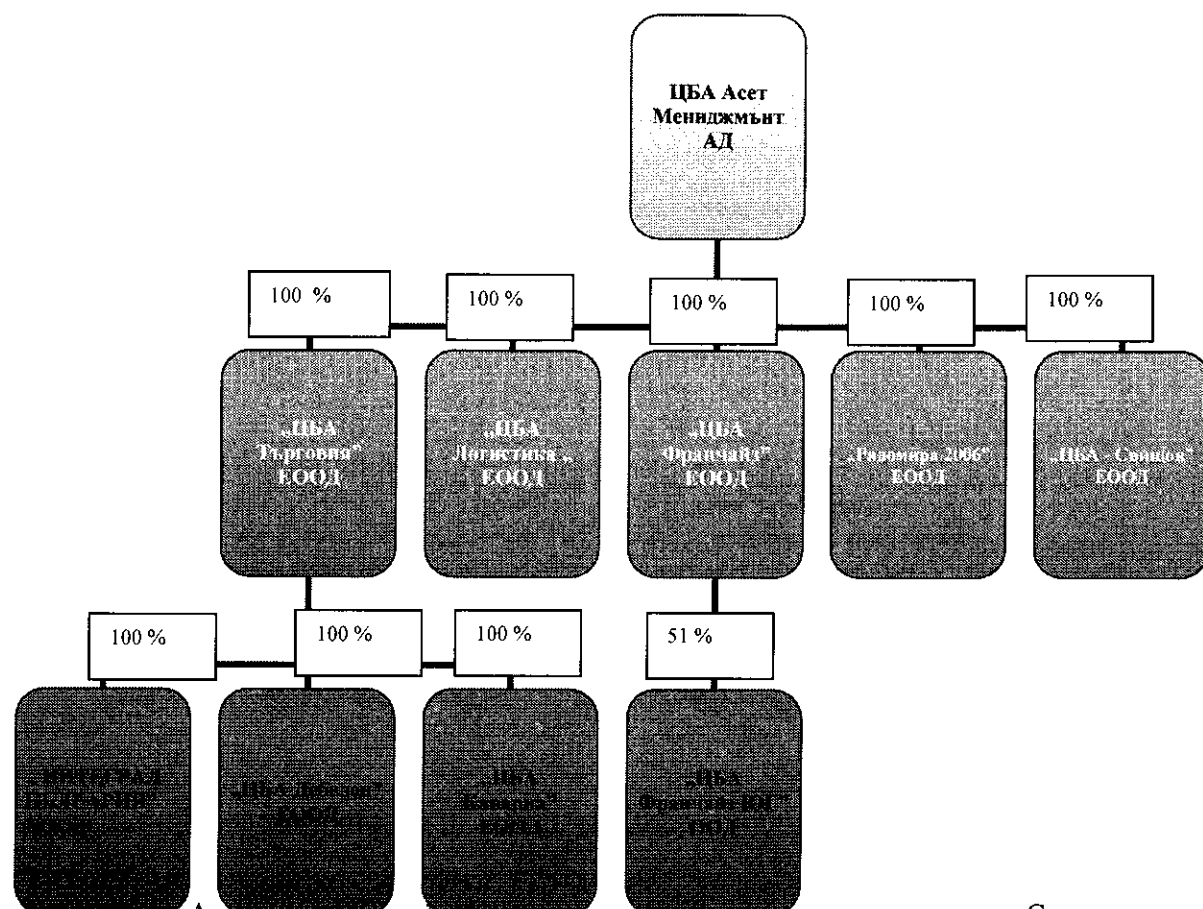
ЦБА Асет Мениджмънт АД

100 %

100 %

100 %

100 %

100 %

„ЦБА Търговия" ЕООД

„ЦБА Логистика" ЕООД

„ЦБА Франчайз" ЕООД

„Ридомира 2006" ЕООД

„ЦБА - Свищов" ЕООД

100 %

100 %

100 %

51 %

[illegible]

„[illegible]" ЕООД

„ЦБА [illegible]" ЕООД

„ЦБА Франчайз ЮГ" ЕООД

А

С